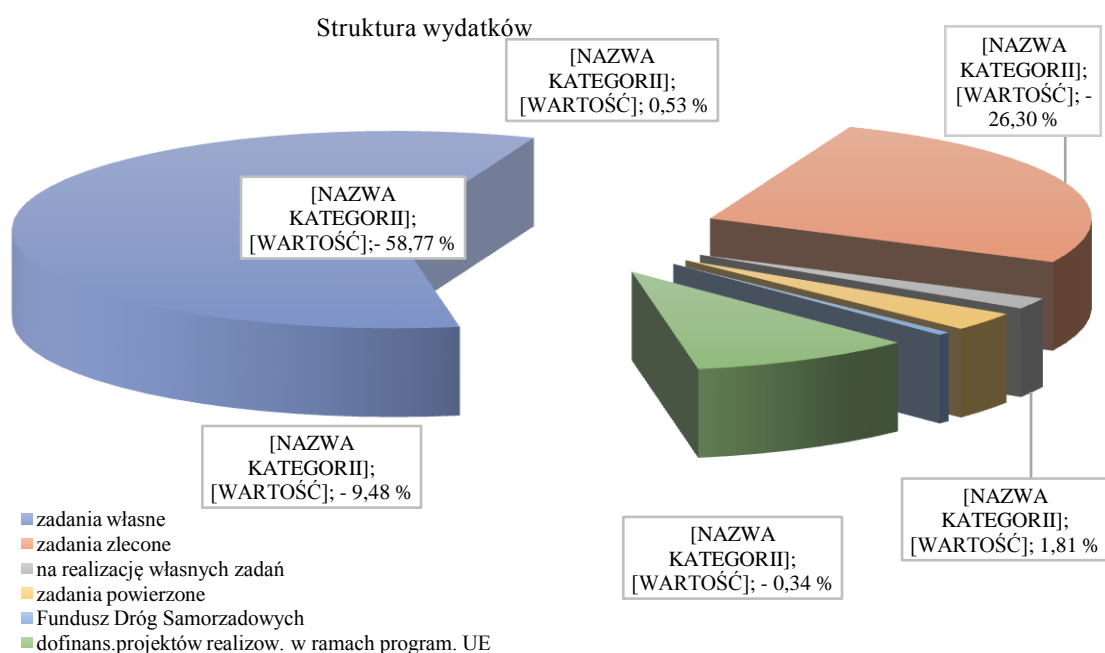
Struktura wydatków

[NAZWA KATEGORII]; [WARTOŚĆ]; 0,53 %

[NAZWA KATEGORII]; [WARTOŚĆ]; - 26,30 %

[NAZWA KATEGORII]; [WARTOŚĆ];- 58,77 %

[NAZWA KATEGORII]; [WARTOŚĆ]; - 9,48 %

[NAZWA KATEGORII]; [WARTOŚĆ]; 1,81 %

[NAZWA KATEGORII]; [WARTOŚĆ]; - 0,34 %

zadania własne
zadania zlecone
na realizację własnych zadań
zadania powierzone
Fundusz Dróg Samorzadowych
dofinans.projektów realizow. w ramach program. UE